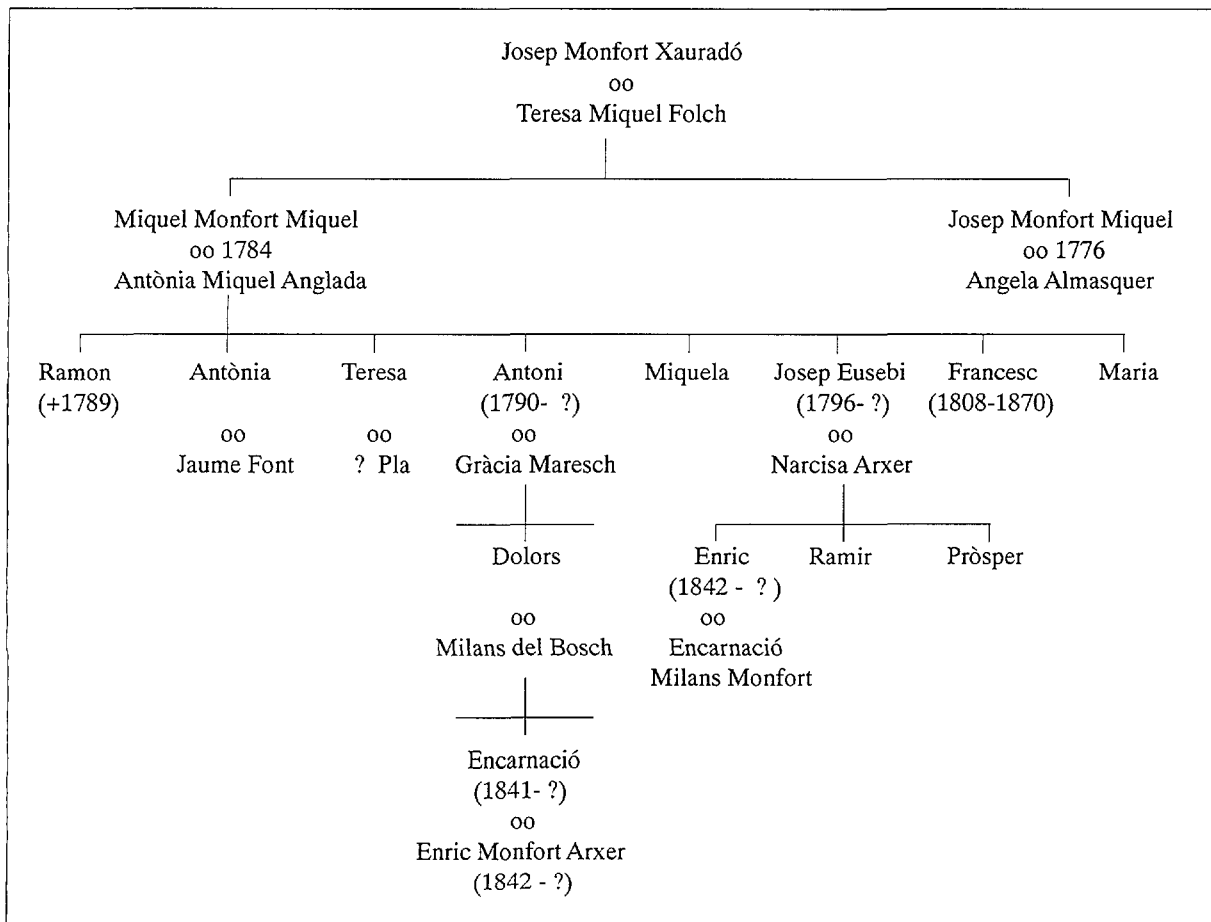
Josep Monfort Xauradó
oo
Teresa Miquel Folch

Miquel Monfort Miquel
oo 1784
Antònia Miquel Anglada

Josep Monfort Miquel
oo 1776
Angela Almasquer

Ramon
(+1789)

Antònia
oo
Jaume Font

Teresa
oo
? Pla

Antoni
(1790- ?)
oo
Gràcia Maresch

Miquela

Josep Eusebi
(1796- ?)
oo
Narcisa Arxer

Francesc
(1808-1870)

Maria

Dolors
oo
Milans del Bosch

Encarnació
(1841- ?)
oo
Enric Monfort Arxer
(1842 - ?)

Enric
(1842 - ?)
oo
Encarnació
Milans Monfort

Ramir

Pròsper